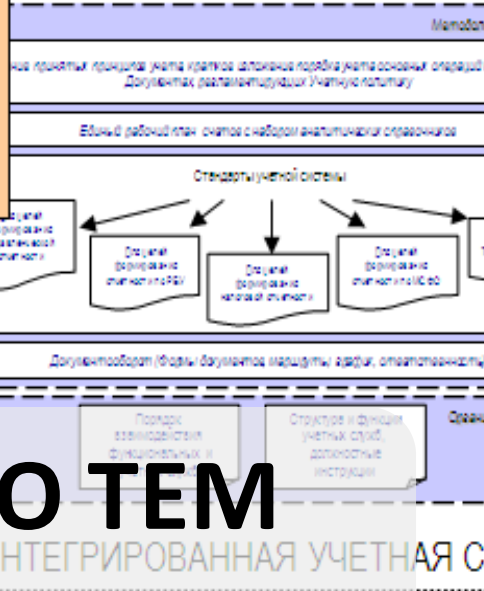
Методол

ния принятых принципов учета кратков изложение порядка учета основных операций Документах, регламентирующих Учетную политику

Единый рабочий план счетов с набором аналитических справочников

Стандарты учетной системы

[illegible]

Стандарт формирования отчетности по РБУ

Стандарт формирования налоговой отчетности

Стандарт формирования отчетности по МСФО

Документооборот (формы документов, маршруты, графики, ответственность)

Органи

Порядок взаимодействия функциональных и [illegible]

Структура и функции учетных служб, должностные инструкции

О ТЕМ

ИНТЕГРИРОВАННАЯ УЧЕТНАЯ С